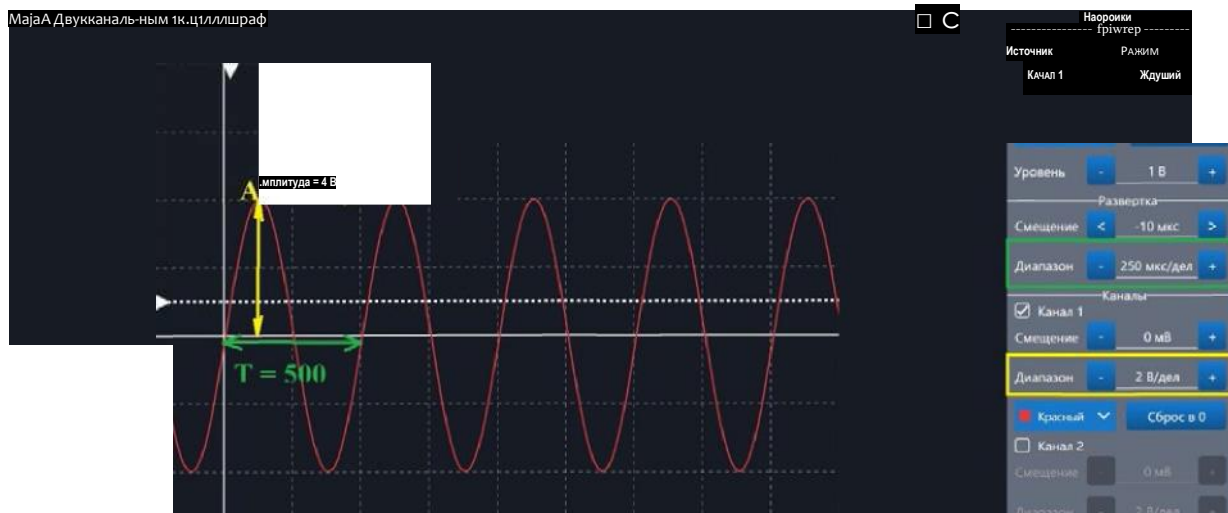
MajaA Двукканаль-ным 1к.ц1лллшраф

Нароики
fpiwrep
Источник Режим
Качал 1 Ждущий

A
.мплитуда = 4 В

T = 500

Уровень - 1 В +
Развертка
Смещение < -10 мкс >
Диапазон - 250 мкс/дел +
Каналы
Канал 1
Смещение - 0 мВ +
Диапазон - 2 В/дел +
Красный Сброс в 0
Канал 2
Смещение 0 мВ
Диапазон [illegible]